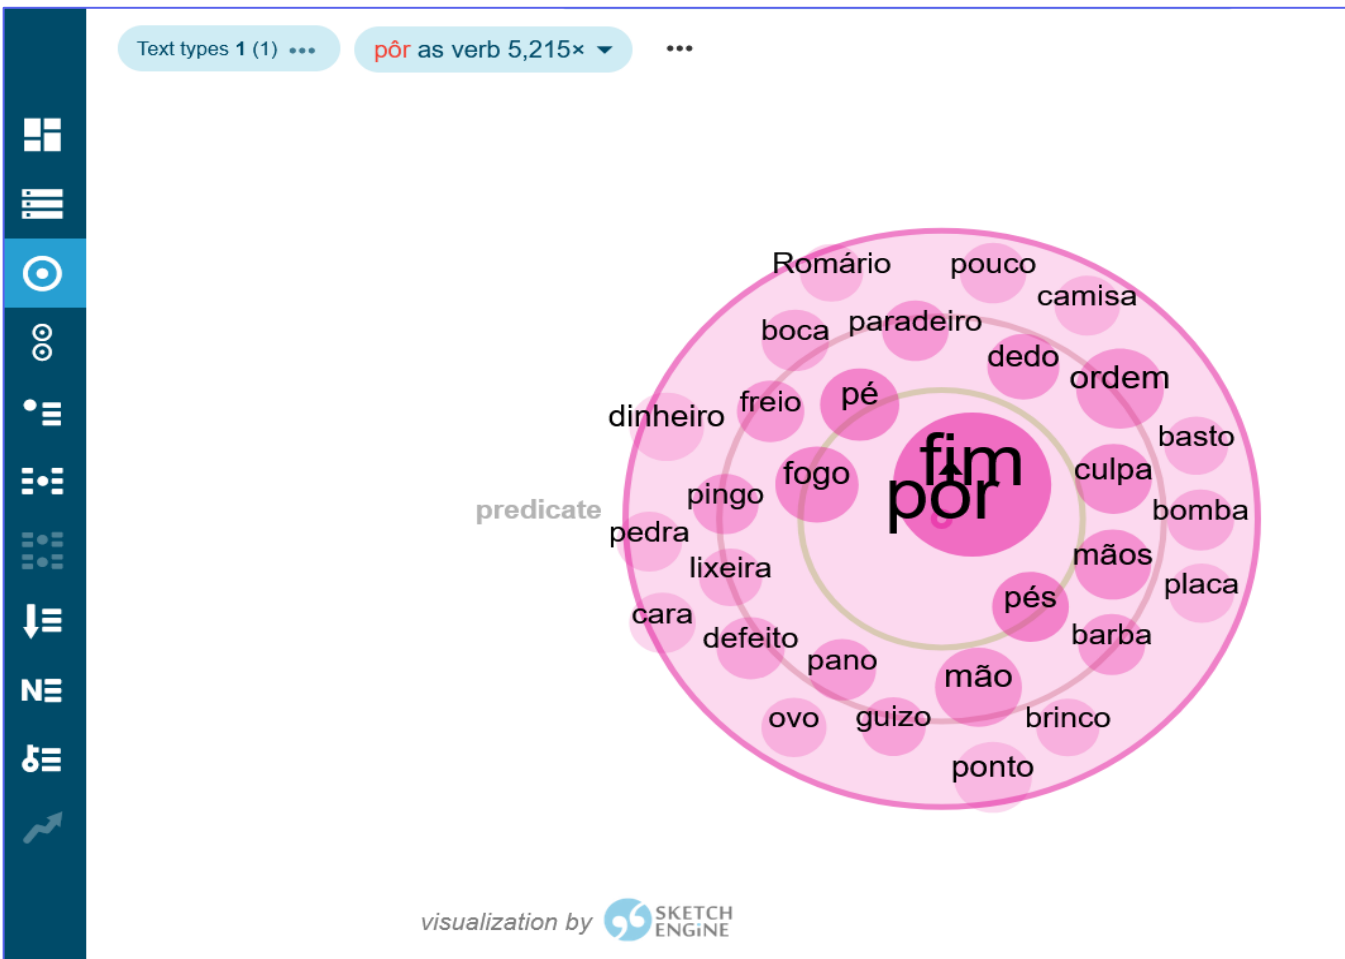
Text types 1 (1) •••

pôr as verb 5,215×

•••

predicate

fim
pôr

Romário
pouco
camisa
boca
paradeiro
dedo
ordem
dinheiro
freio
pé
basto
fogo
culpa
pingo
bomba
pedra
mãos
lixeira
placa
pés
cara
barba
defeito
pano
mão
ovo
guizo
brinco
ponto

NE

visualization by SKETCH ENGINE